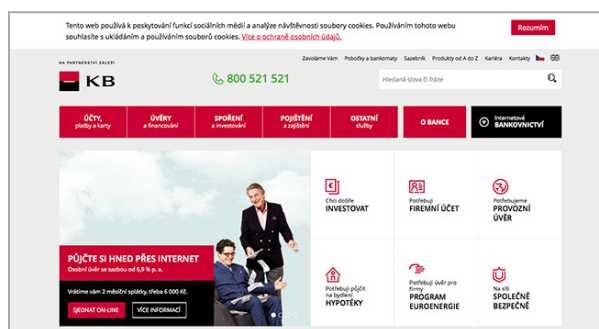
Tento web používá k poskytování funkcí sociálních médií a analýze návštěvnosti soubory cookies. Používáním tohoto webu souhlasíte s ukládáním a používáním souborů cookies. Více o ochraně osobních údajů.

Rozumím

Zavolejte Vám | Pobočky a bankomaty | Sazebník | Produkty od A do Z | Kariéra | Kontakty

NA PARTNERSTVÍ ZÁLEŽÍ

KB

800 521 521

Hledaná slova či fráze

ÚČTY, platby a karty

ÚVĚRY a financování

SPOŘENÍ a investování

POJIŠTĚNÍ a zajištění

OSTATNÍ služby

O BANCE

Internetové BANKOVNICTVÍ

PŮJČTE SI HNED PŘES INTERNET

Osobní úvěr se sazbou od 6,9 % p. a.

Vrátíme vám 2 měsíční splátky, třeba 6 000 Kč.

SJEDNAT ON-LINE

VÍCE INFORMACÍ

Chci dobře INVESTOVAT

Potřebuji FIREMNÍ ÚČET

Potřebujeme PROVOZNÍ ÚVĚR

Potřebuji půjčit na bydlení HYPOTÉKY

Potřebuji úvěr pro firmy PROGRAM EUROENERGIE

Na síti SPOLEČNĚ BEZPEČNĚ